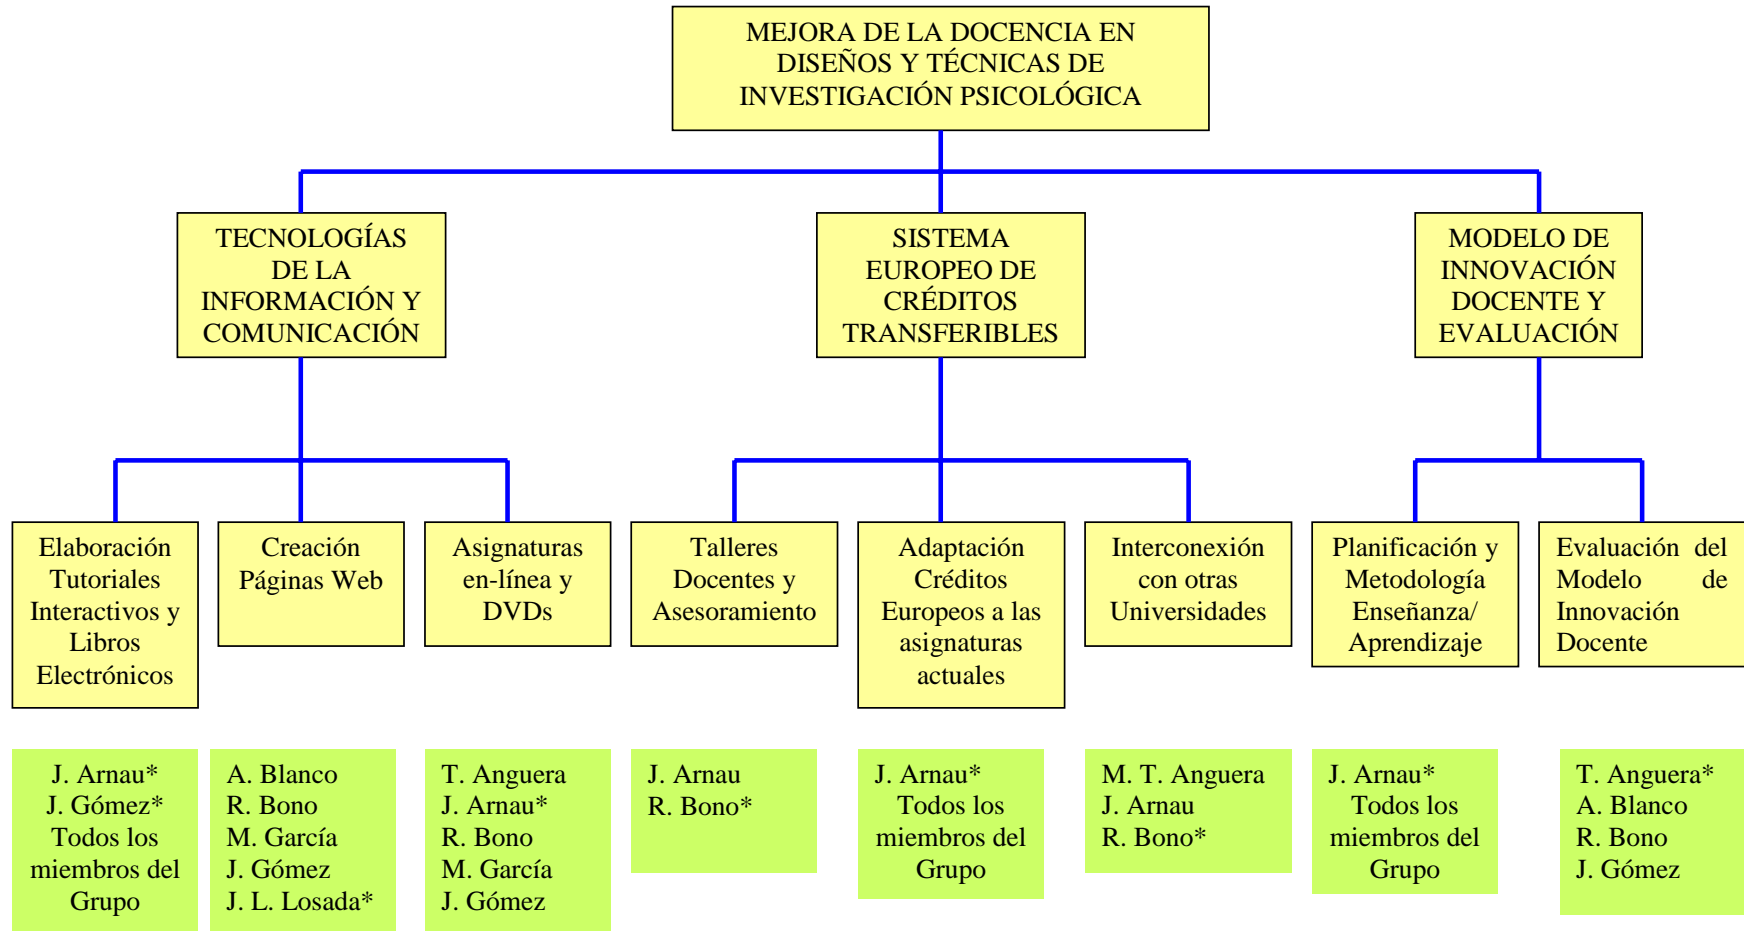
MEJORA DE LA DOCENCIA EN DISEÑOS Y TÉCNICAS DE INVESTIGACIÓN PSICOLÓGICA

TECNOLOGÍAS DE LA INFORMACIÓN Y COMUNICACIÓN

SISTEMA EUROPEO DE CRÉDITOS TRANSFERIBLES

MODELO DE INNOVACIÓN DOCENTE Y EVALUACIÓN

Elaboración Tutoriales Interactivos y Libros Electrónicos

Creación Páginas Web

Asignaturas en-línea y DVDs

Talleres Docentes y Asesoramiento

Adaptación Créditos Europeos a las asignaturas actuales

Interconexión con otras Universidades

Planificación y Metodología Enseñanza/ Aprendizaje

Evaluación del Modelo de Innovación Docente

J. Arnau*
J. Gómez*
Todos los miembros del Grupo

A. Blanco
R. Bono
M. García
J. Gómez
J. L. Losada*

T. Anguera
J. Arnau*
R. Bono
M. García
J. Gómez

J. Arnau
R. Bono*

J. Arnau*
Todos los miembros del Grupo

M. T. Anguera
J. Arnau
R. Bono*

J. Arnau*
Todos los miembros del Grupo

T. Anguera*
A. Blanco
R. Bono
J. Gómez